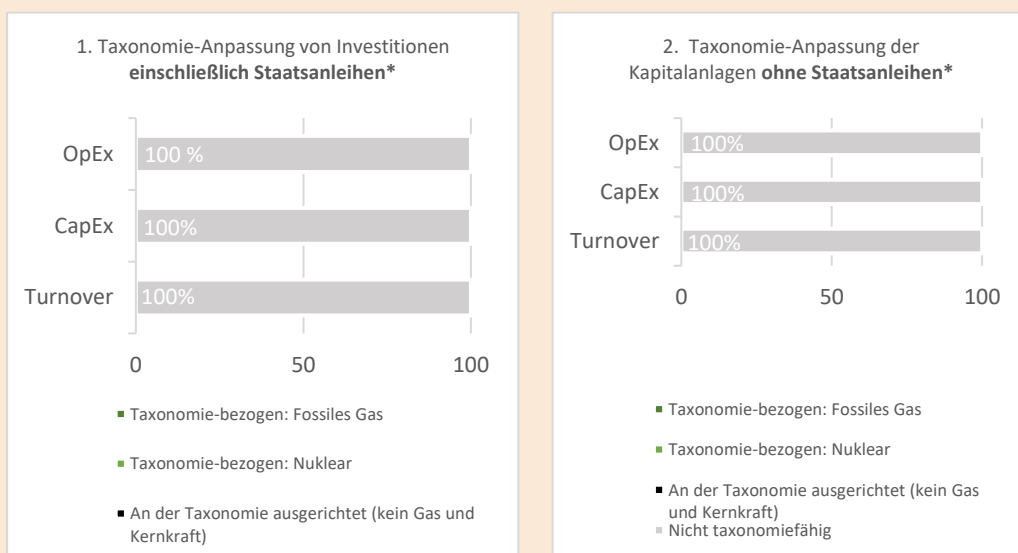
1. Taxonomie-Anpassung von Investitionen **einschließlich Staatsanleihen\***

OpEx
100 %

CapEx
100%

Turnover
100%

0
50
100

Taxonomie-bezogen: Fossiles Gas

Taxonomie-bezogen: Nuklear

An der Taxonomie ausgerichtet (kein Gas und Kernkraft)

2. Taxonomie-Anpassung der Kapitalanlagen **ohne Staatsanleihen\***

OpEx
100%

CapEx
100%

Turnover
100%

0
50
100

Taxonomie-bezogen: Fossiles Gas

Taxonomie-bezogen: Nuklear

An der Taxonomie ausgerichtet (kein Gas und Kernkraft)

Nicht taxonomiefähig